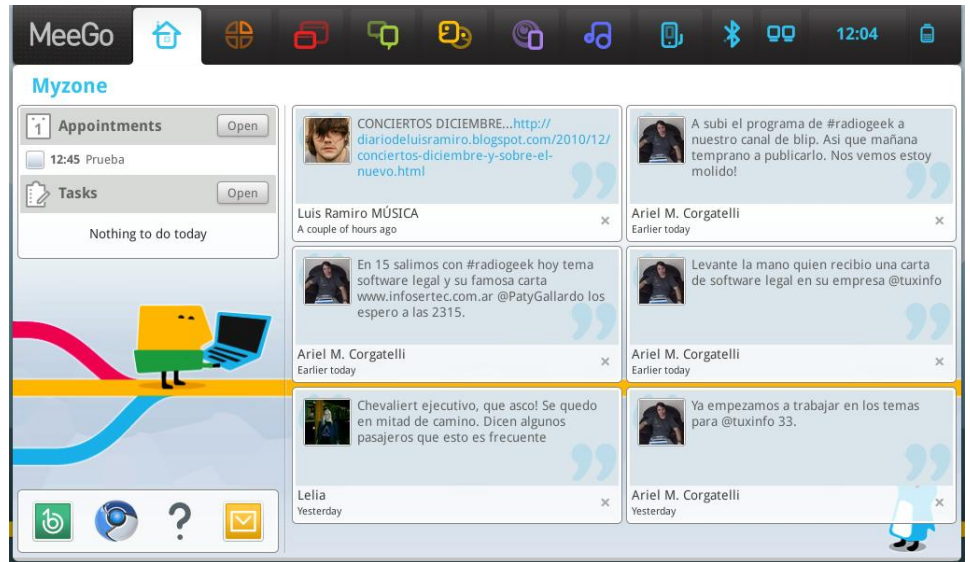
MeeGo

12:04

Myzone

1 Appointments Open

12:45 Prueba

Tasks Open

Nothing to do today

?

CONCIERTOS DICIEMBRE...http://diariodeluisramiro.blogspot.com/2010/12/conciertos-diciembre-y-sobre-el-nuevo.html

Luis Ramiro MÚSICA
A couple of hours ago

A subi el programa de #radiogeek a nuestro canal de blip. Asi que mañana temprano a publicarlo. Nos vemos estoy molido!

Ariel M. Corgatelli
Earlier today

En 15 salimos con #radiogeek hoy tema software legal y su famosa carta www.infosertec.com.ar @PatyGallardo los espero a las 2315.

Ariel M. Corgatelli
Earlier today

Levante la mano quien recibio una carta de software legal en su empresa @tuxinfo

Ariel M. Corgatelli
Earlier today

Chevaliert ejecutivo, que asco! Se quedo en mitad de camino. Dicen algunos pasajeros que esto es frecuente

Lelia
Yesterday

Ya empezamos a trabajar en los temas para @tuxinfo 33.

Ariel M. Corgatelli
Yesterday